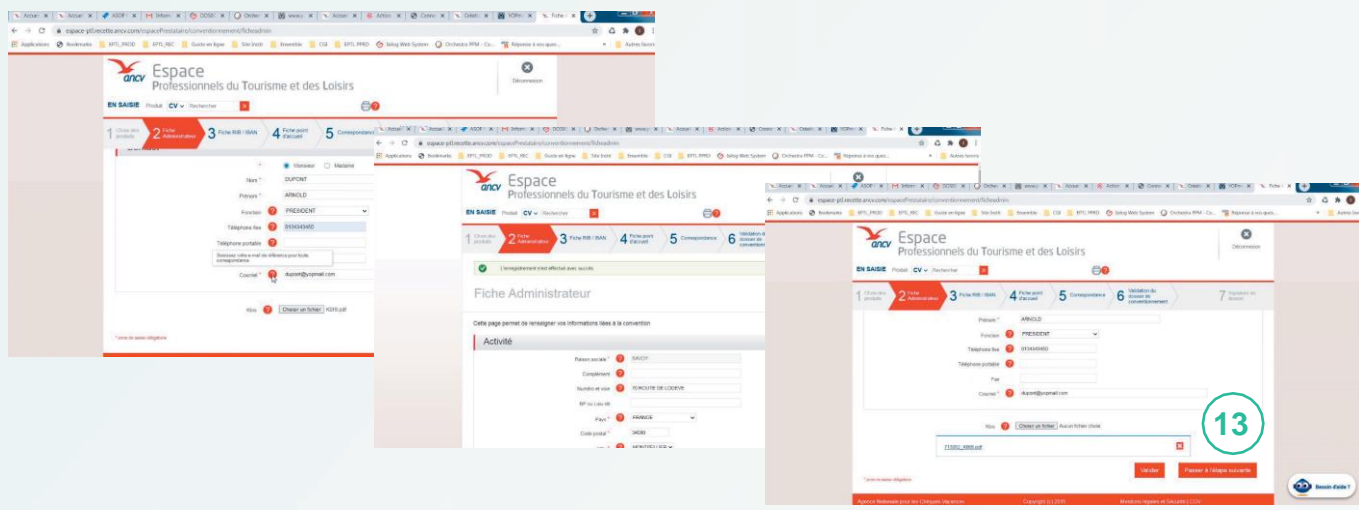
espace-pfl.recette.ancv.com/espacePrestataire/conventionnement/ficheadmin

ancv Espace Professionnels du Tourisme et des Loisirs

Déconnexion

EN SAISIE Produit CV Rechercher

1 Choix des produits 2 Fiche Administrateur 3 Fiche RIB / IBAN 4 Fiche point d'accueil 5 Correspondance

Monsieur Madame

Nom * DUPONT

Prénom * ARNOLD

Fonction PRESIDENT

Téléphone fixe 0134343450

Téléphone portable

Saisissez votre e-mail de référence pour toute correspondance

Courriel * dupont@yopmail.com

Kbis Choisir un fichier KBIS.pdf

* zone de saisie obligatoire

ancv Espace Professionnels du Tourisme et des Loisirs

EN SAISIE Produit CV Rechercher

1 Choix des produits 2 Fiche Administrateur 3 Fiche RIB / IBAN 4 Fiche point d'accueil 5 Correspondance 6 Validation du dossier de conventionnement

L'enregistrement s'est effectué avec succès.

Fiche Administrateur

Cette page permet de renseigner vos informations liées à la convention

Activité

Raison sociale * SAVOY

Complément

Numéro et voie 15 ROUTE DE LODEVE

BP ou Lieu dit

Pays * FRANCE

Code postal * 34080

ancv Espace Professionnels du Tourisme et des Loisirs

Déconnexion

EN SAISIE Produit CV Rechercher

1 Choix des produits 2 Fiche Administrateur 3 Fiche RIB / IBAN 4 Fiche point d'accueil 5 Correspondance 6 Validation du dossier de conventionnement 7 Signature de la convention

Prénom * ARNOLD

Fonction PRESIDENT

Téléphone fixe 0134343450

Téléphone portable

Fax

Courriel * dupont@yopmail.com

Kbis Choisir un fichier Aucun fichier choisi

715502_KBIS.pdf

* zone de saisie obligatoire

Valider Passer à l'étape suivante

13

Besoin d'aide ?

Agence Nationale pour les Chèques-Vacances Copyright (c) 2019 Mentions légales et Sécurité | CGV